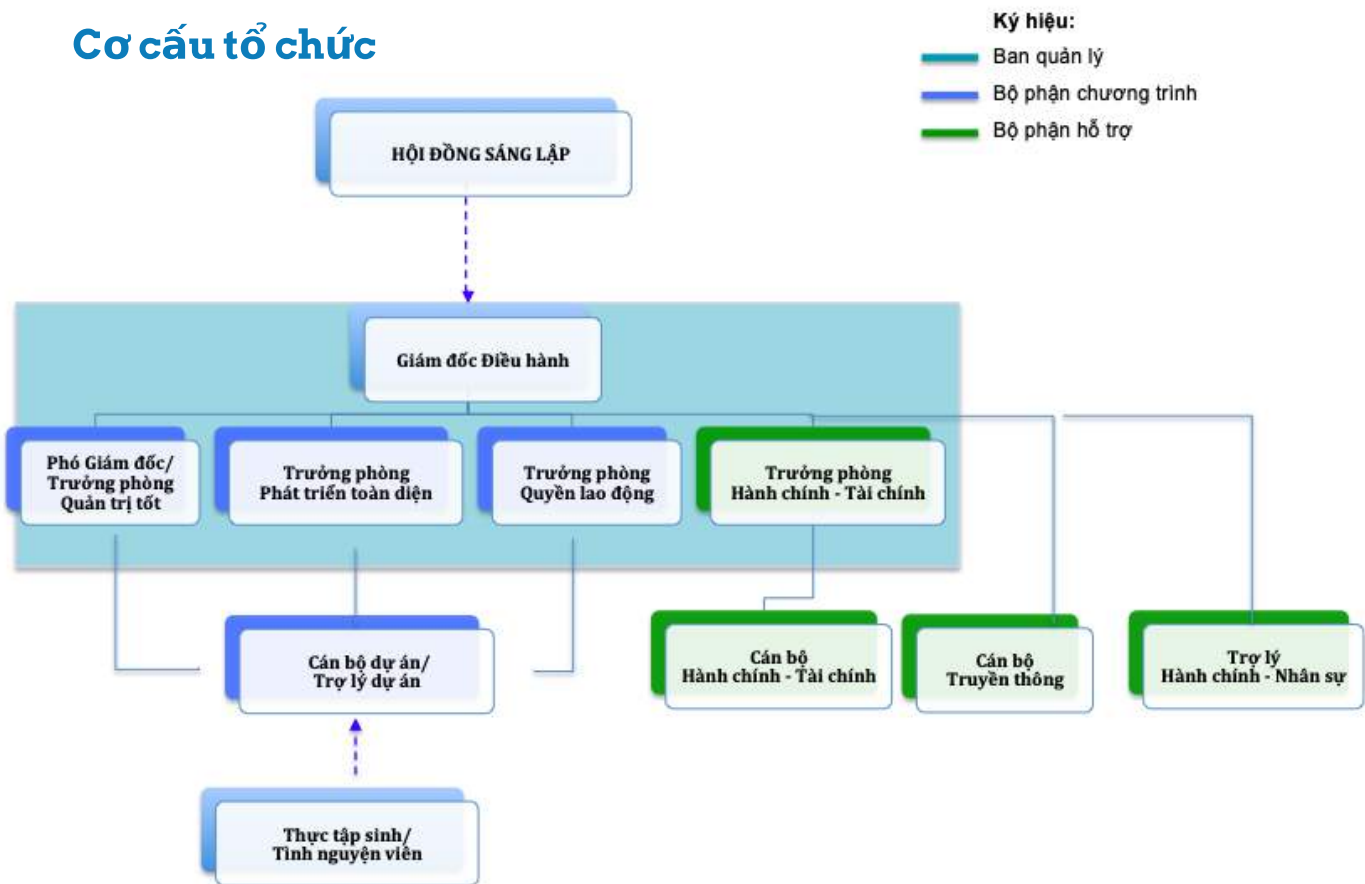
Cơ cấu tổ chức

Ký hiệu:
Ban quản lý
Bộ phận chương trình
Bộ phận hỗ trợ

HỘI ĐỒNG SÁNG LẬP

Giám đốc Điều hành

Phó Giám đốc/ Trưởng phòng Quản trị tốt

Trưởng phòng Phát triển toàn diện

Trưởng phòng Quyền lao động

Trưởng phòng Hành chính - Tài chính

Cán bộ dự án/ Trợ lý dự án

Cán bộ Hành chính - Tài chính

Cán bộ Truyền thông

Trợ lý Hành chính - Nhân sự

Thực tập sinh/ Tình nguyện viên